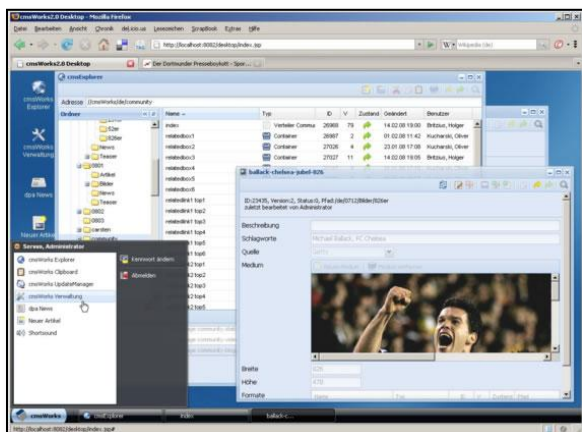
cmsWorks2.0 Desktop - Mozilla Firefox

Datei Bearbeiten Ansicht Chronik del.icio.us Lesezeichen ScrapBook Extras Hilfe

http://localhost:8082/desktop/index.jsp

Wikipedia (de)

cmsWorks2.0 Desktop

Der Dortmunder Presseboykott - Spor...

cmsWorks Explorer

cmsWorks Verwaltung

dpa News

Neuer Artikel

cmsExplorer

Adresse /cms/Works/de/community

Ordner

Name

Typ

ID

V

Zustand

Geändert

Benutzer

index

Verteiler Commu

26969

79

14.02.08 19:00

Britsius, Holger

relatedbox1

Container

26987

2

01.02.08 11:42

Kucharski, Oliver

relatedbox2

Container

27026

4

23.01.08 17:08

Kucharski, Oliver

relatedbox3

Container

27027

11

14.02.08 19:05

Britsius, Holger

relatedbox4

relatedbox5

relatedbox6

relatedlink1 top1

relatedlink1 top2

relatedlink1 top3

relatedlink1 top4

relatedlink1 top5

relatedlink1 top6

News

Teaser

0801

Artikel

Bilder

News

Teaser

0802

0803

carsten

ballack-chelsea-jubel-826

ID:23435, Version:2, Status:0, Pfad:/de/0712/Bilder/826er
zuletzt bearbeitet von Administrator

Beschreibung

Schlagworte

Michael Ballack, FC Chelsea

Quelle

Medium

Breite

826

Höhe

Formate

Serwas, Administrator

cmsWorks Explorer

cmsWorks Clipboard

cmsWorks UpdateManager

cmsWorks Verwaltung

dpa News

Neuer Artikel

Shortsound

Kennwort ändern

Abmelden

cmsWorks

cmsExplorer

index

ballack-c...

http://localhost:8082/desktop/index.jsp#